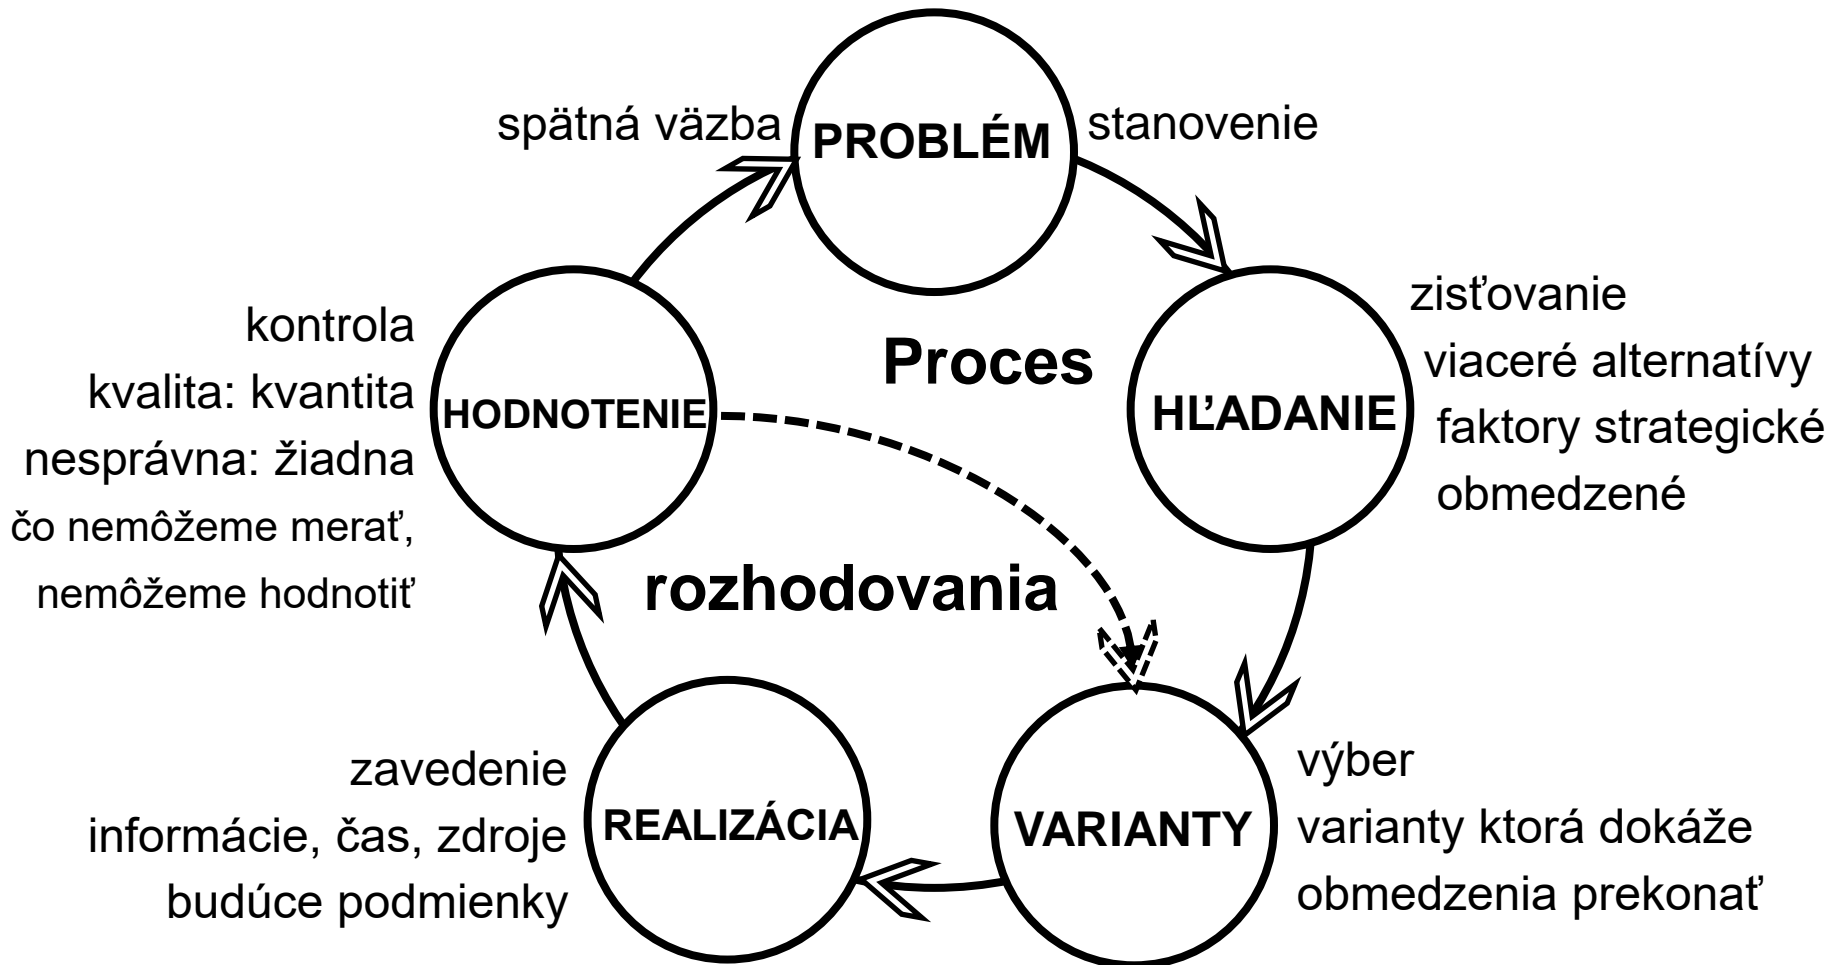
spätná väzba

PROBLÉM

stanovenie

kontrola
kvalita: kvantita
nesprávna: žiadna
čo nemôžeme merať,
nemôžeme hodnotiť

HODNOTENIE

Proces

rozhodovania

zisťovanie
viaceré alternatívy
faktory strategické
obmedzené

HĽADANIE

zavedenie
informácie, čas, zdroje
budúce podmienky

REALIZÁCIA

VARIANTY

výber
varianty ktorá dokáže
obmedzenia prekonať